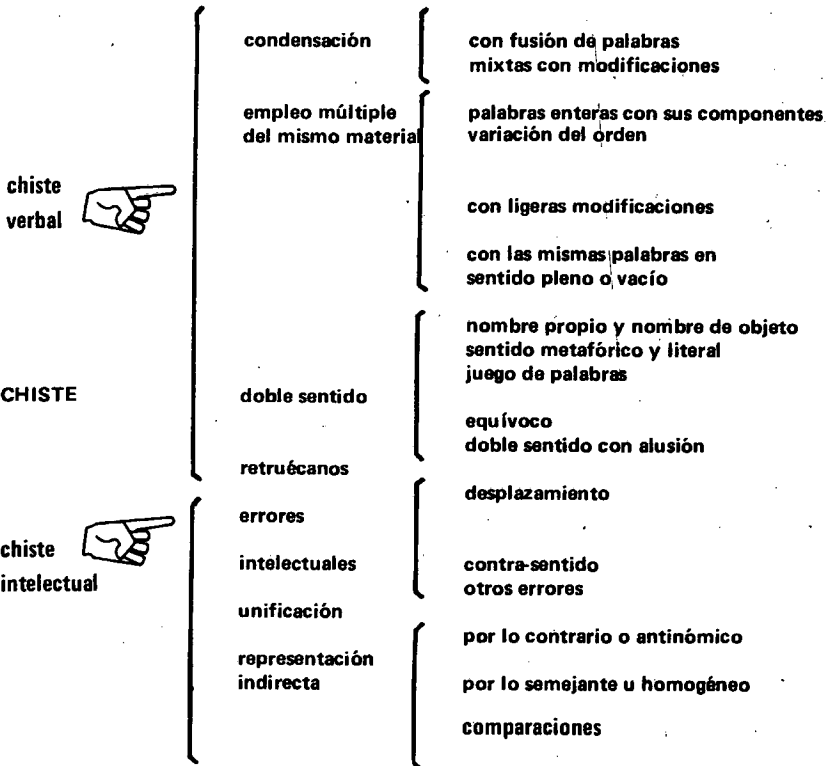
chiste verbal

condensación

con fusión de palabras
mixtas con modificaciones

empleo múltiple del mismo material

palabras enteras con sus componentes
variación del orden

con ligeras modificaciones

con las mismas palabras en sentido pleno o vacío

CHISTE

doble sentido

nombre propio y nombre de objeto
sentido metafórico y literal
juego de palabras

equívoco
doble sentido con alusión

retruécanos

chiste intelectual

errores

intelectuales

desplazamiento

contra-sentido
otros errores

unificación

representación indirecta

por lo contrario o antinómico

por lo semejante u homogéneo

comparaciones